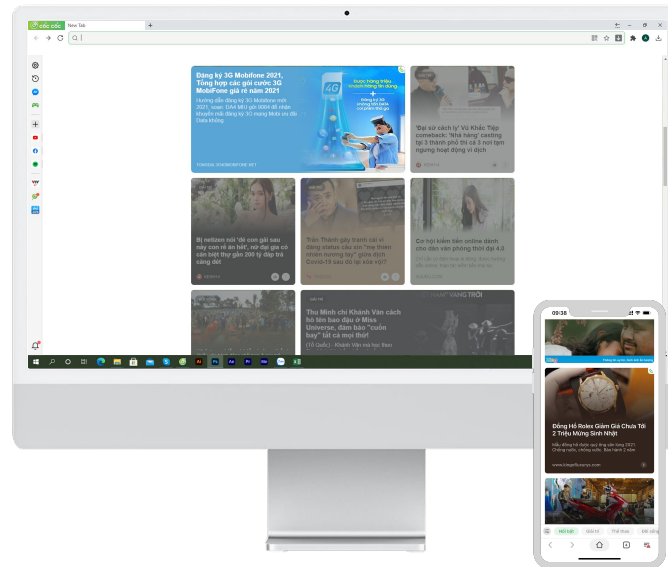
cốc cốc New Tab

Đăng ký 3G Mobifone 2021, Tổng hợp các gói cước 3G MobiFone giá rẻ năm 2021

Hướng dẫn đăng ký 3G Mobifone mới 2021, soạn DA4 MIU gửi 9084 để nhận khuyến mãi đăng ký 3G mạng Mobi ưu đãi Data khủng

Được hàng triệu khách hàng tin dùng

Đăng ký 3G chúng tôi luôn có phần thưởng

4G

"Bại sư cách ly" Vũ Khắc Tiệp comeback: 'Nhá hàng' casting tại 3 thành phố và 3 nơi tạm ngưng hoạt động vì dịch

Bị netizen nói 'đi con gái sau này con rể ăn hết', nữ đại gia có cần biệt thự gần 200 tỷ đáp trả cứng đét

Trấn Thành gây tranh cãi vì đăng status câu "ma thuật" giữa dịch Covid-19 sau đó lại xóa vội?

Cơ hội kiếm tiền online dành cho dân văn phòng thời đại 4.0

Thu Minh chỉ Khánh Vân cách hô tên bao dậu ở Miss Universe, đám bảo "cuốn hay" từ cả mọi thứ!

VANG TRỜI

09:38

Đồng Hồ Rolex Giảm Giá Chưa Tới 2 Triệu Mừng Sinh Nhật

www.kingofluxury.com